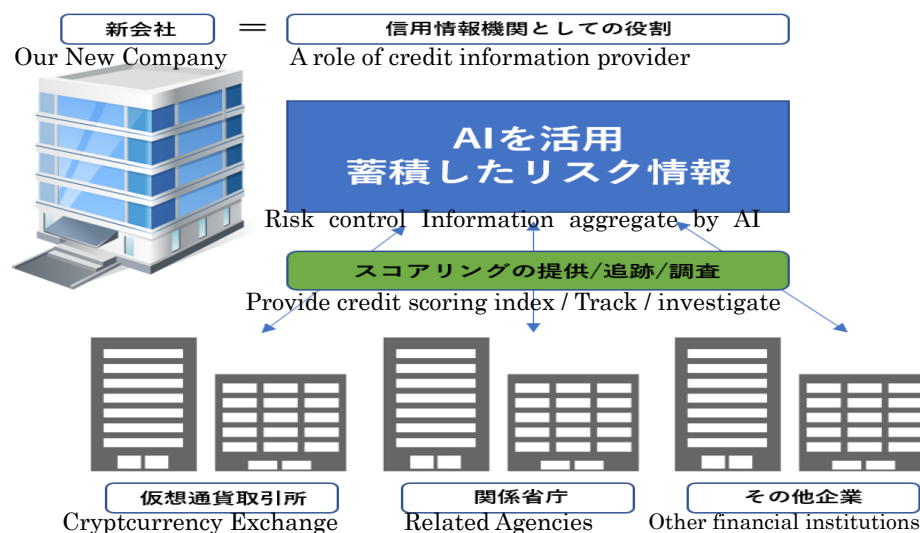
新会社 ＝ 信用情報機関としての役割

Our New Company A role of credit information provider

AIを活用
蓄積したリスク情報

Risk control Information aggregate by AI

スコアリングの提供/追跡/調査

Provide credit scoring index / Track / investigate

仮想通貨取引所
Cryptcurrency Exchange

関係省庁
Related Agencies

その他企業
Other financial institutions